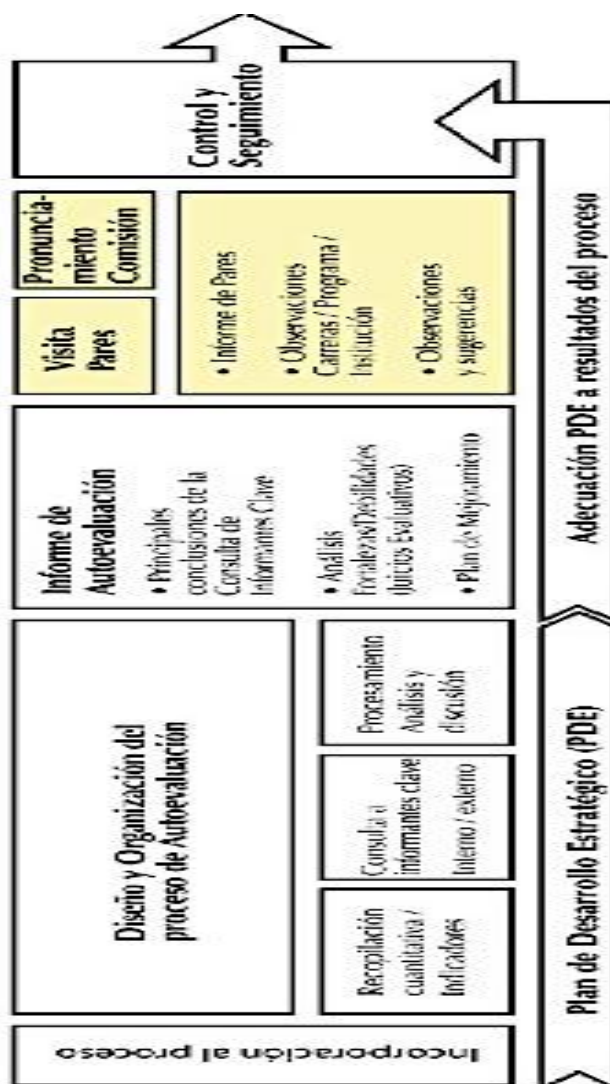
Incorporación al proceso

Diseño y Organización del proceso de Autoevaluación

Recopilación cuantitativa / Indicadores

Consulta a informantes clave interno / externo

Procesamiento Análisis y discusión

Informe de Autoevaluación

• Principales conclusiones de la Consulta de Informantes Clave

• Análisis Fortalezas/Debilidades (Juicios Evaluativos)

• Plan de Mejoramiento

Visita Pares

Pronunciamiento Comisión

• Informe de Pares

• Observaciones Carrera / Programa / Institución

• Observaciones y sugerencias

Control y Seguimiento

Plan de Desarrollo Estratégico (PDE)

Adecuación PDE a resultados del proceso